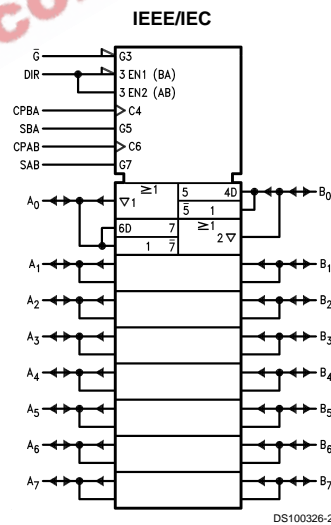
IEEE/IEC

$\bar{G}$
DIR
CPBA
SBA
CPAB
SAB

G3
3 EN1 (BA)
3 EN2 (AB)
C4
G5
C6
G7

$A_0$
≥1
▽1
5
4D
$\bar{5}$
1
≥1
2 ▽
6D
7
1
$\bar{7}$
$B_0$

$A_1$
$A_2$
$A_3$
$A_4$
$A_5$
$A_6$
$A_7$

$B_1$
$B_2$
$B_3$
$B_4$
$B_5$
$B_6$
$B_7$

DS100326-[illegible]